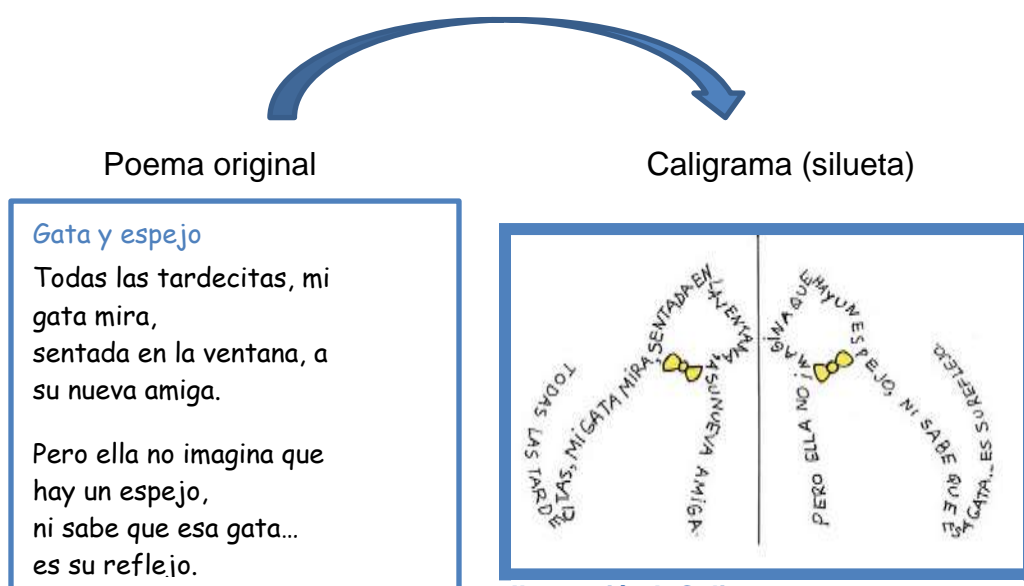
Poema original

Caligrama (silueta)

Gata y espejo

Todas las tardecitas, mi gata mira,
sentada en la ventana, a su nueva amiga.

Pero ella no imagina que hay un espejo,
ni sabe que esa gata…
es su reflejo.

TODAS LAS TARDECITAS, MI GATA MIRA SENTADA EN LA VENTANA A SU NUEVA AMIGA.

PERO ELLA NO IMAGINA QUE HAY UN ESPEJO, NI SABE QUE ESA GATA... ES SU REFLEJO